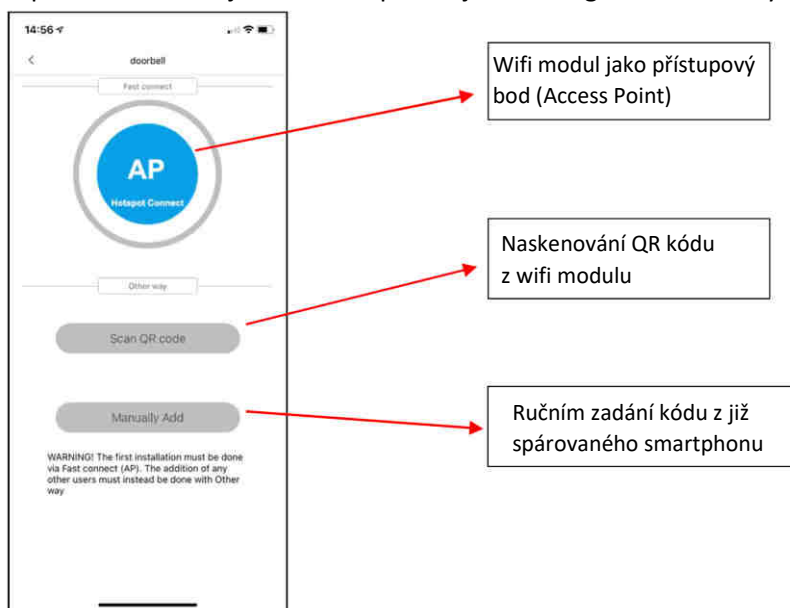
14:56

<

doorbell

Fast connect

AP

Hotspot Connect

Other way

Scan QR code

Manually Add

WARNING! The first installation must be done via Fast connect (AP). The addition of any other users must instead be done with Other way

Wifi modul jako přístupový bod (Access Point)

Naskenování QR kódu z wifi modulu

Ručním zadání kódu z již spárovaného smartphonu